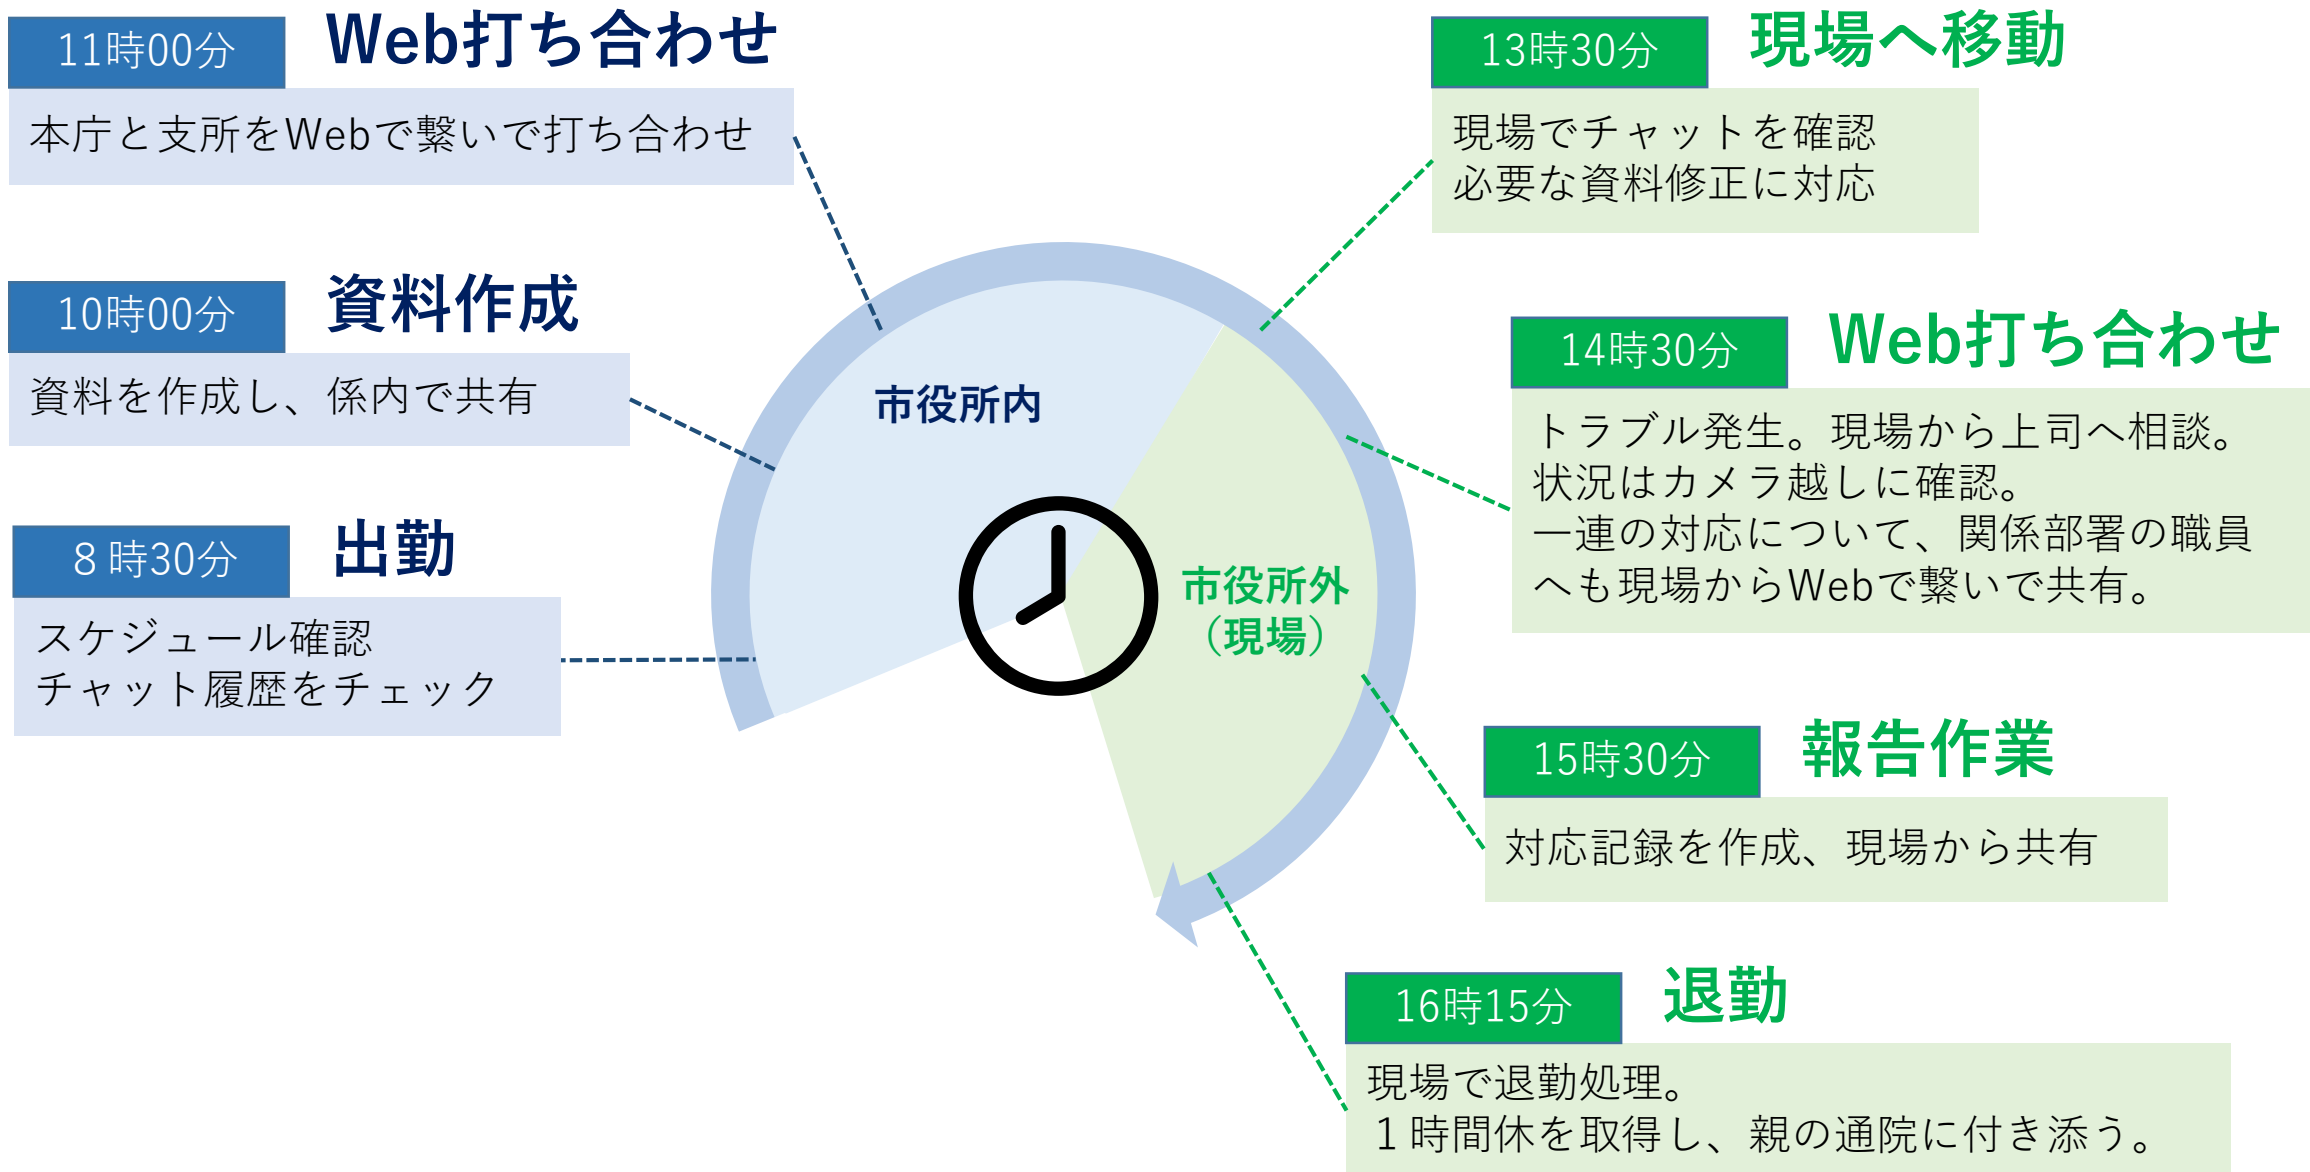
11時00分 Web打ち合わせ
本庁と支所をWebで繋いで打ち合わせ

10時00分 資料作成
資料を作成し、係内で共有

8 時30分 出勤
スケジュール確認
チャット履歴をチェック

市役所内

市役所外
（現場）

13時30分 現場へ移動
現場でチャットを確認
必要な資料修正に対応

14時30分 Web打ち合わせ
トラブル発生。現場から上司へ相談。
状況はカメラ越しに確認。
一連の対応について、関係部署の職員へも現場からWebで繋いで共有。

15時30分 報告作業
対応記録を作成、現場から共有

16時15分 退勤
現場で退勤処理。
１時間休を取得し、親の通院に付き添う。